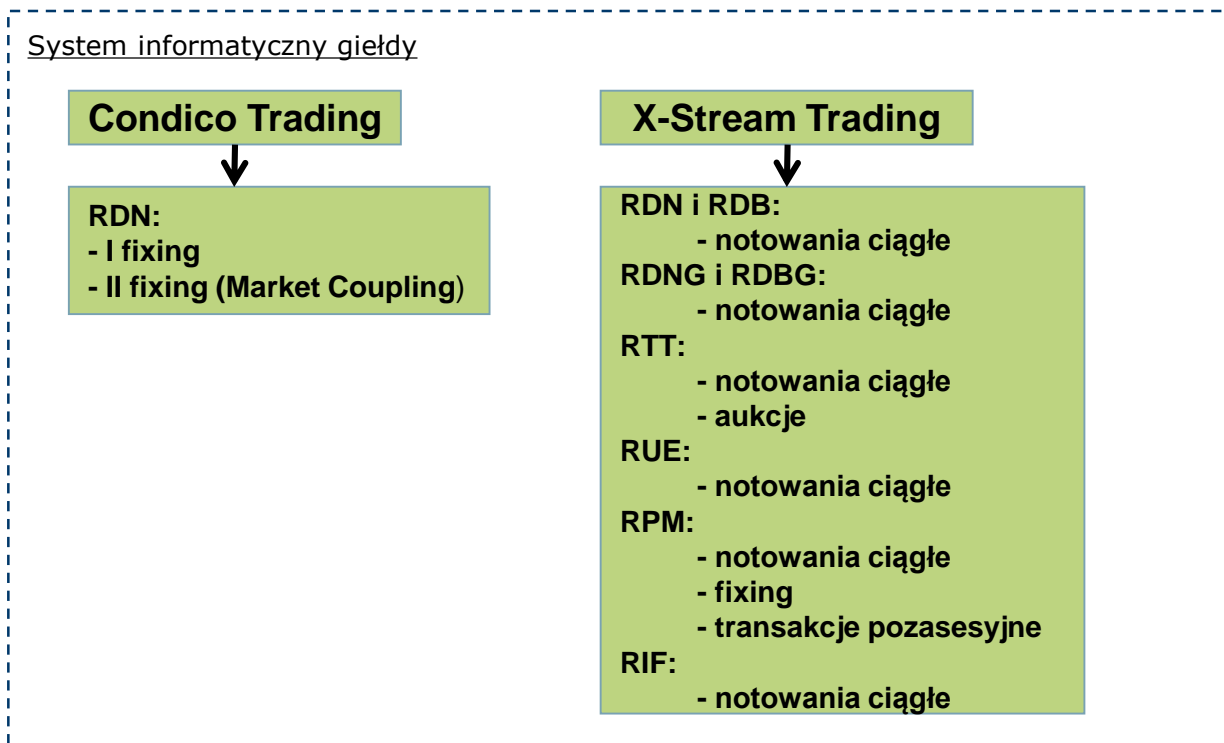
System informatyczny giełdy

Condico Trading

RDN:
- I fixing
- II fixing (Market Coupling)

X-Stream Trading

RDN i RDB:
- notowania ciągłe
RDNG i RDBG:
- notowania ciągłe
RTT:
- notowania ciągłe
- aukcje
RUE:
- notowania ciągłe
RPM:
- notowania ciągłe
- fixing
- transakcje pozasesyjne
RIF:
- notowania ciągłe